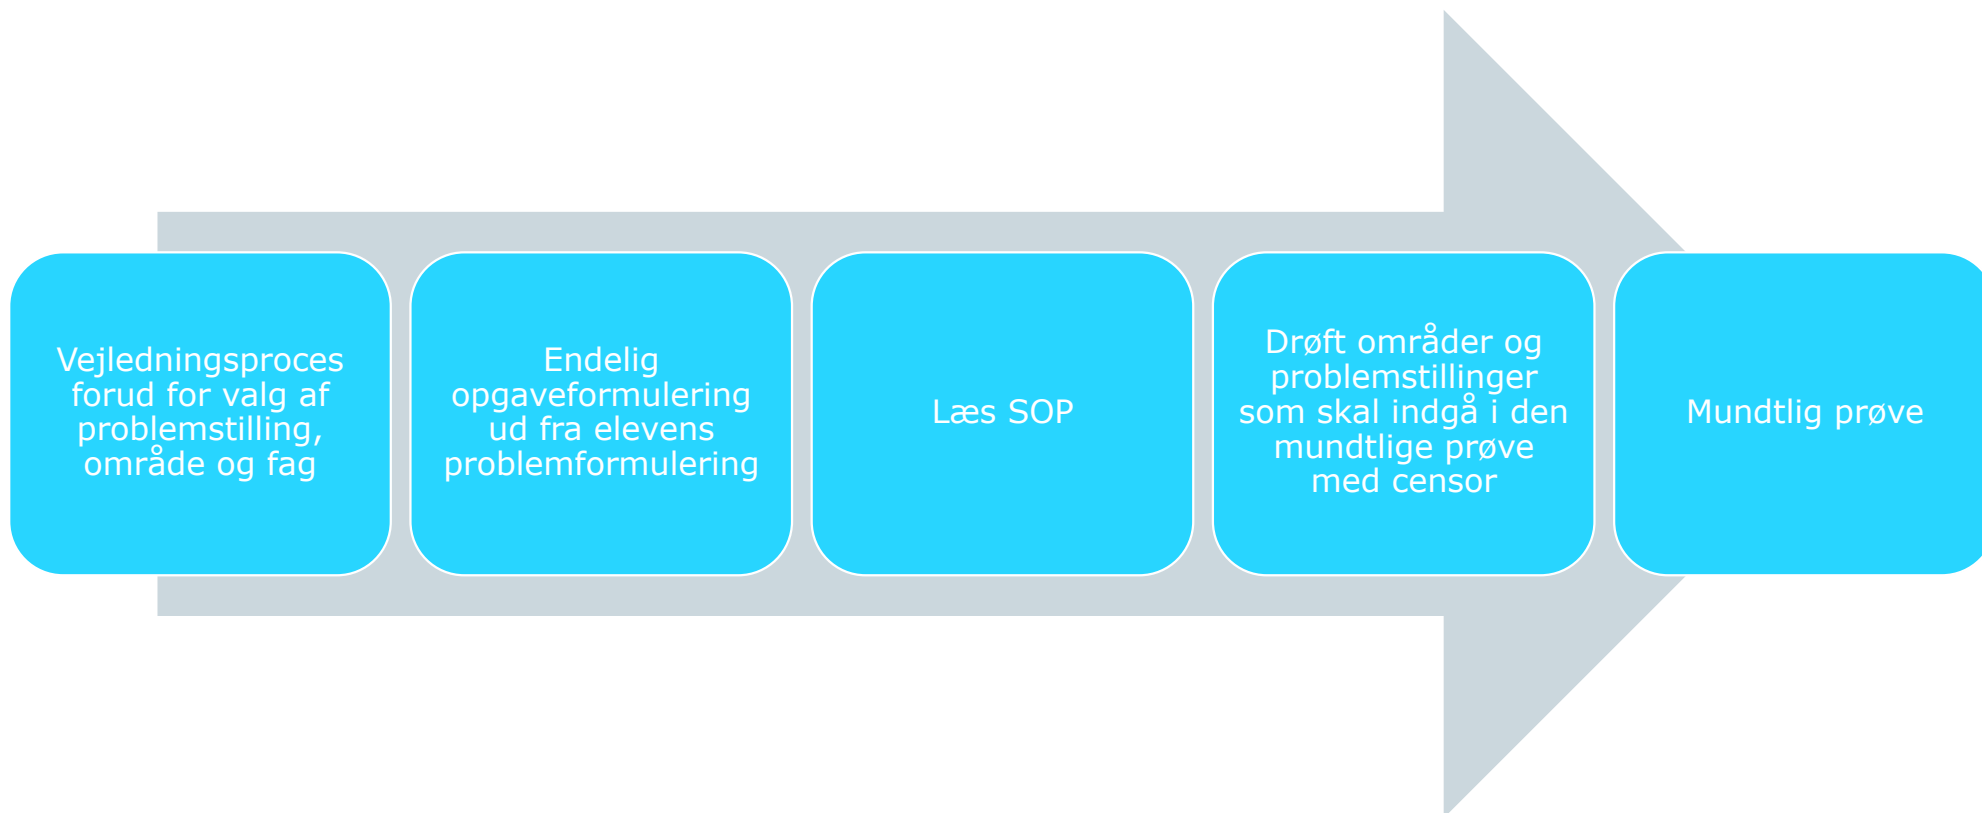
Vejledningsproces forud for valg af problemstilling, område og fag

Endelig opgaveformulering ud fra elevens problemformulering

Læs SOP

Drøft områder og problemstillinger som skal indgå i den mundtlige prøve med censor

Mundtlig prøve